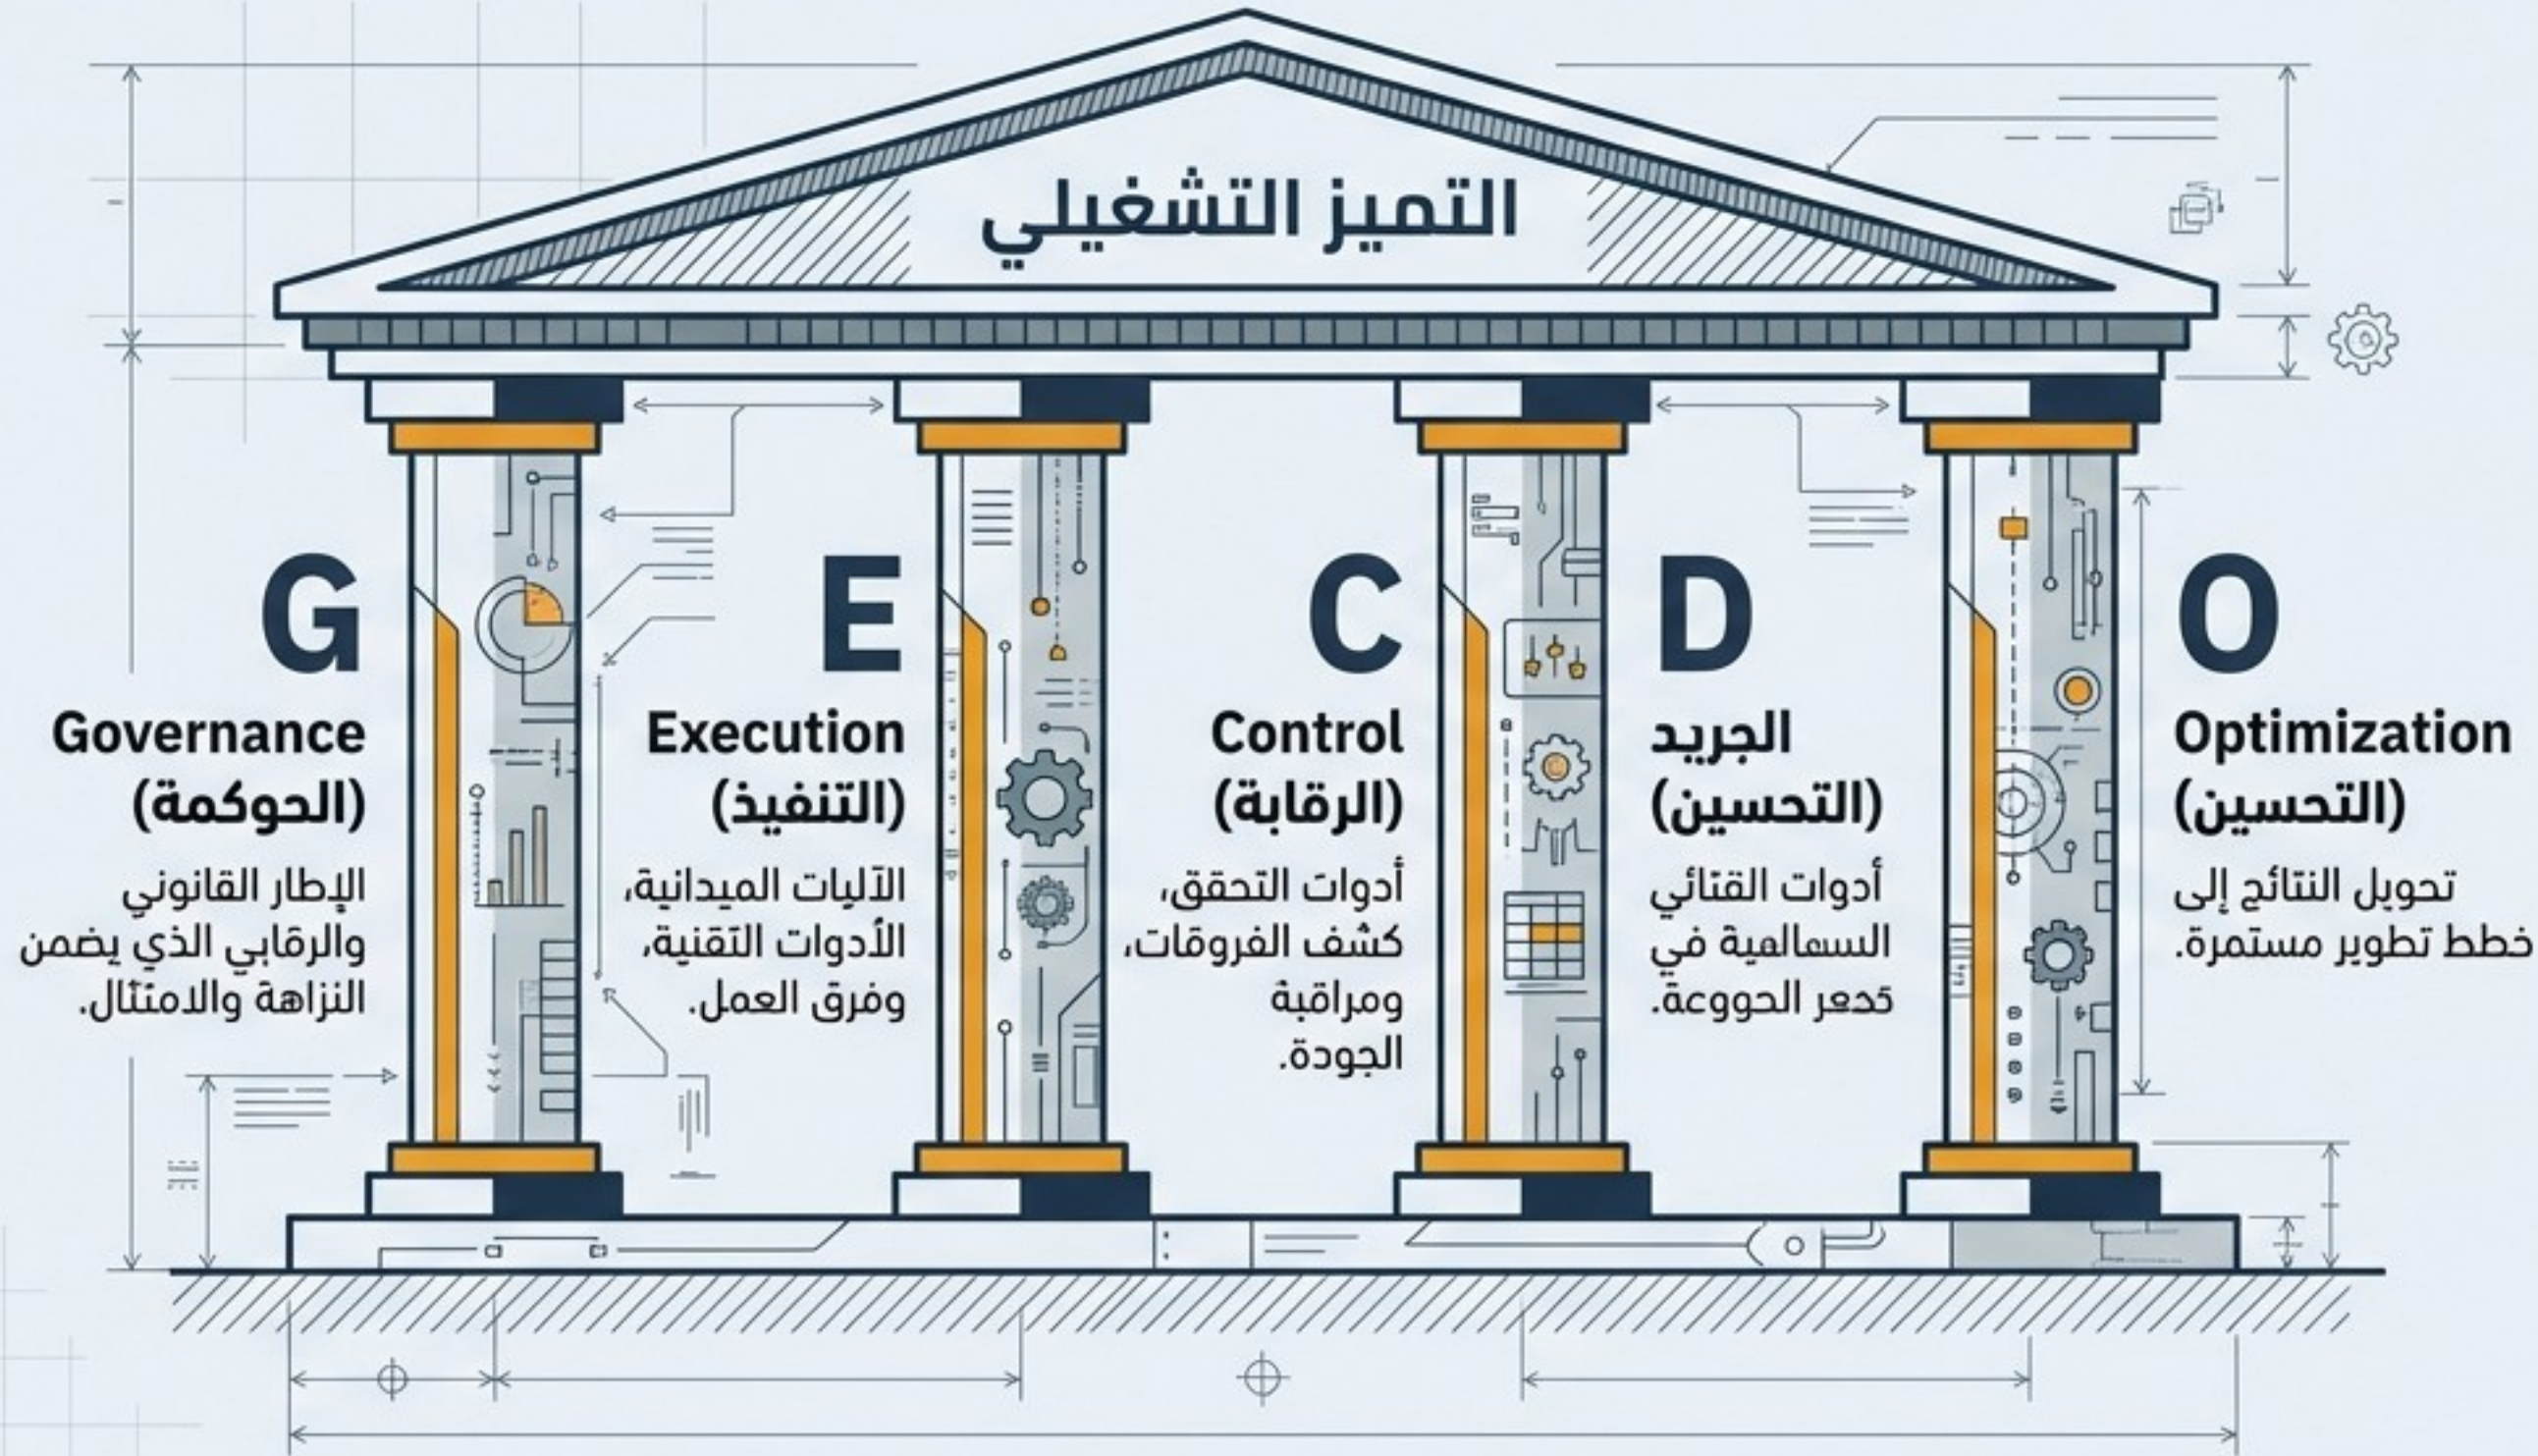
التميز التشغيلي

G
Governance
(الحوكمة)
الإطار القانوني والرقابي الذي يضمن النزاهة والامتثال.

E
Execution
(التنفيذ)
الآليات الميدانية، الأدوات التقنية، وفرق العمل.

C
Control
(الرقابة)
أدوات التحقق، كشف الفروقات، ومراقبة الجودة.

D
الجريد
(التحسين)
أدوات القنائي السساهية في كدعر الحووعة.

O
Optimization
(التحسين)
تحويل النتائج إلى خطط تطوير مستمرة.